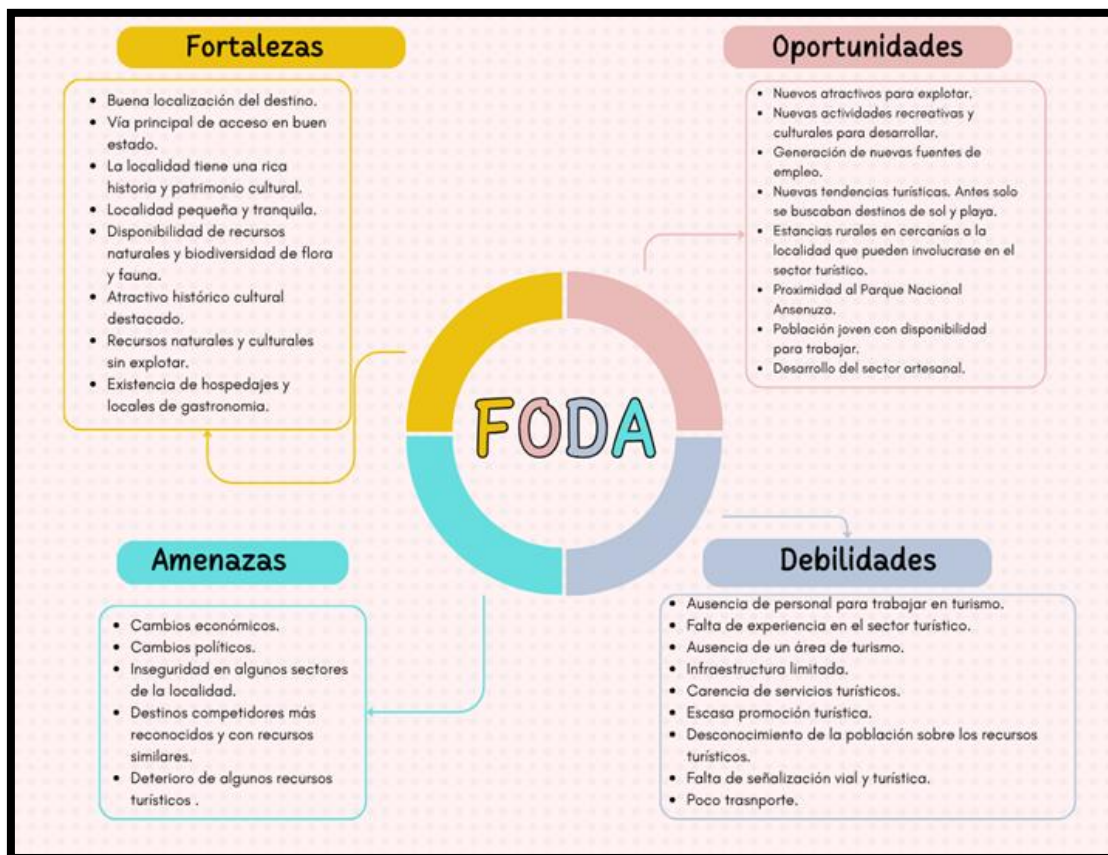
Fortalezas

- Buena localización del destino.
- Vía principal de acceso en buen estado.
- La localidad tiene una rica historia y patrimonio cultural.
- Localidad pequeña y tranquila.
- Disponibilidad de recursos naturales y biodiversidad de flora y fauna.
- Atractivo histórico cultural destacado.
- Recursos naturales y culturales sin explotar.
- Existencia de hospedajes y locales de gastronomia.

Oportunidades

- Nuevos atractivos para explotar.
- Nuevas actividades recreativas y culturales para desarrollar.
- Generación de nuevas fuentes de empleo.
- Nuevas tendencias turísticas. Antes solo se buscaban destinos de sol y playa.
- Estancias rurales en cercanías a la localidad que pueden involucrase en el sector turístico.
- Proximidad al Parque Nacional Ansenuza.
- Población joven con disponibilidad para trabajar.
- Desarrollo del sector artesanal.

FODA

Amenazas

- Cambios económicos.
- Cambios políticos.
- Inseguridad en algunos sectores de la localidad.
- Destinos competidores más reconocidos y con recursos similares.
- Deterioro de algunos recursos turísticos .

Debilidades

- Ausencia de personal para trabajar en turismo.
- Falta de experiencia en el sector turístico.
- Ausencia de un área de turismo.
- Infraestructura limitada.
- Carencia de servicios turísticos.
- Escasa promoción turística.
- Desconocimiento de la población sobre los recursos turísticos.
- Falta de señalización vial y turística.
- Poco trasnporte.